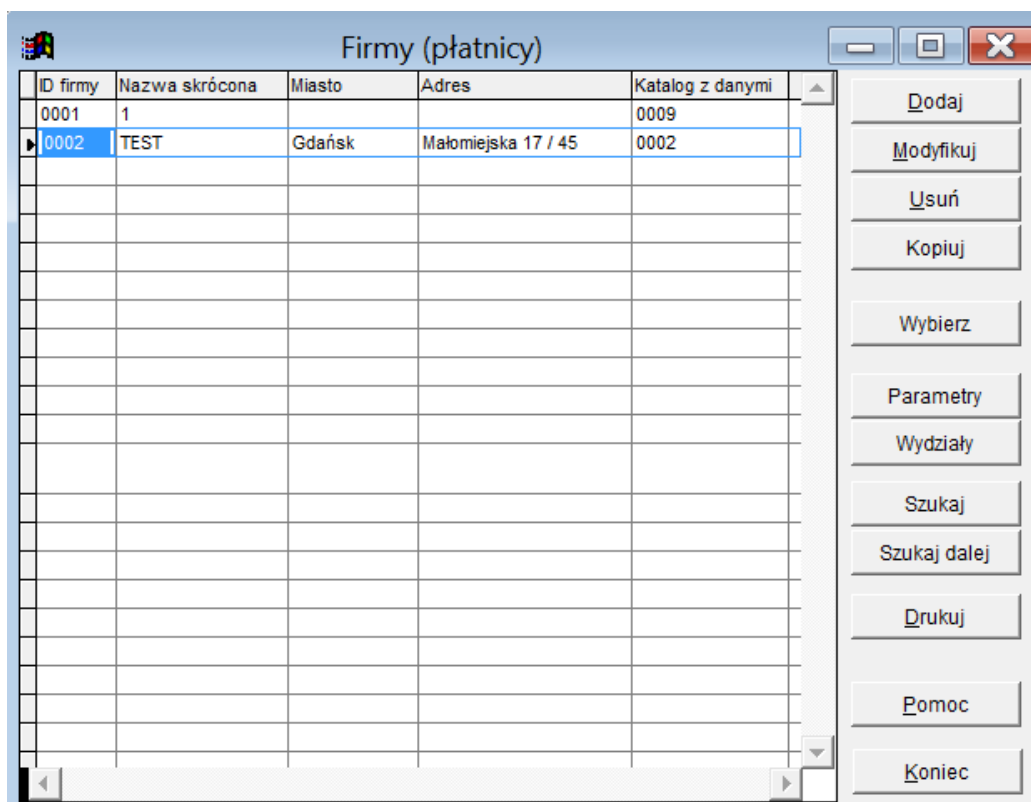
Firmy (płatnicy)

| ID firmy | Nazwa skrócona | Miasto | Adres | Katalog z danymi |
|---|---|---|---|---|
| 0001 | 1 | | | 0009 |
| 0002 | TEST | Gdańsk | Małomiejska 17 / 45 | 0002 |

Dodaj
Modyfikuj
Usuń
Kopiuj
Wybierz
Parametry
Wydziały
Szukaj
Szukaj dalej
Drukuj
Pomoc
Koniec